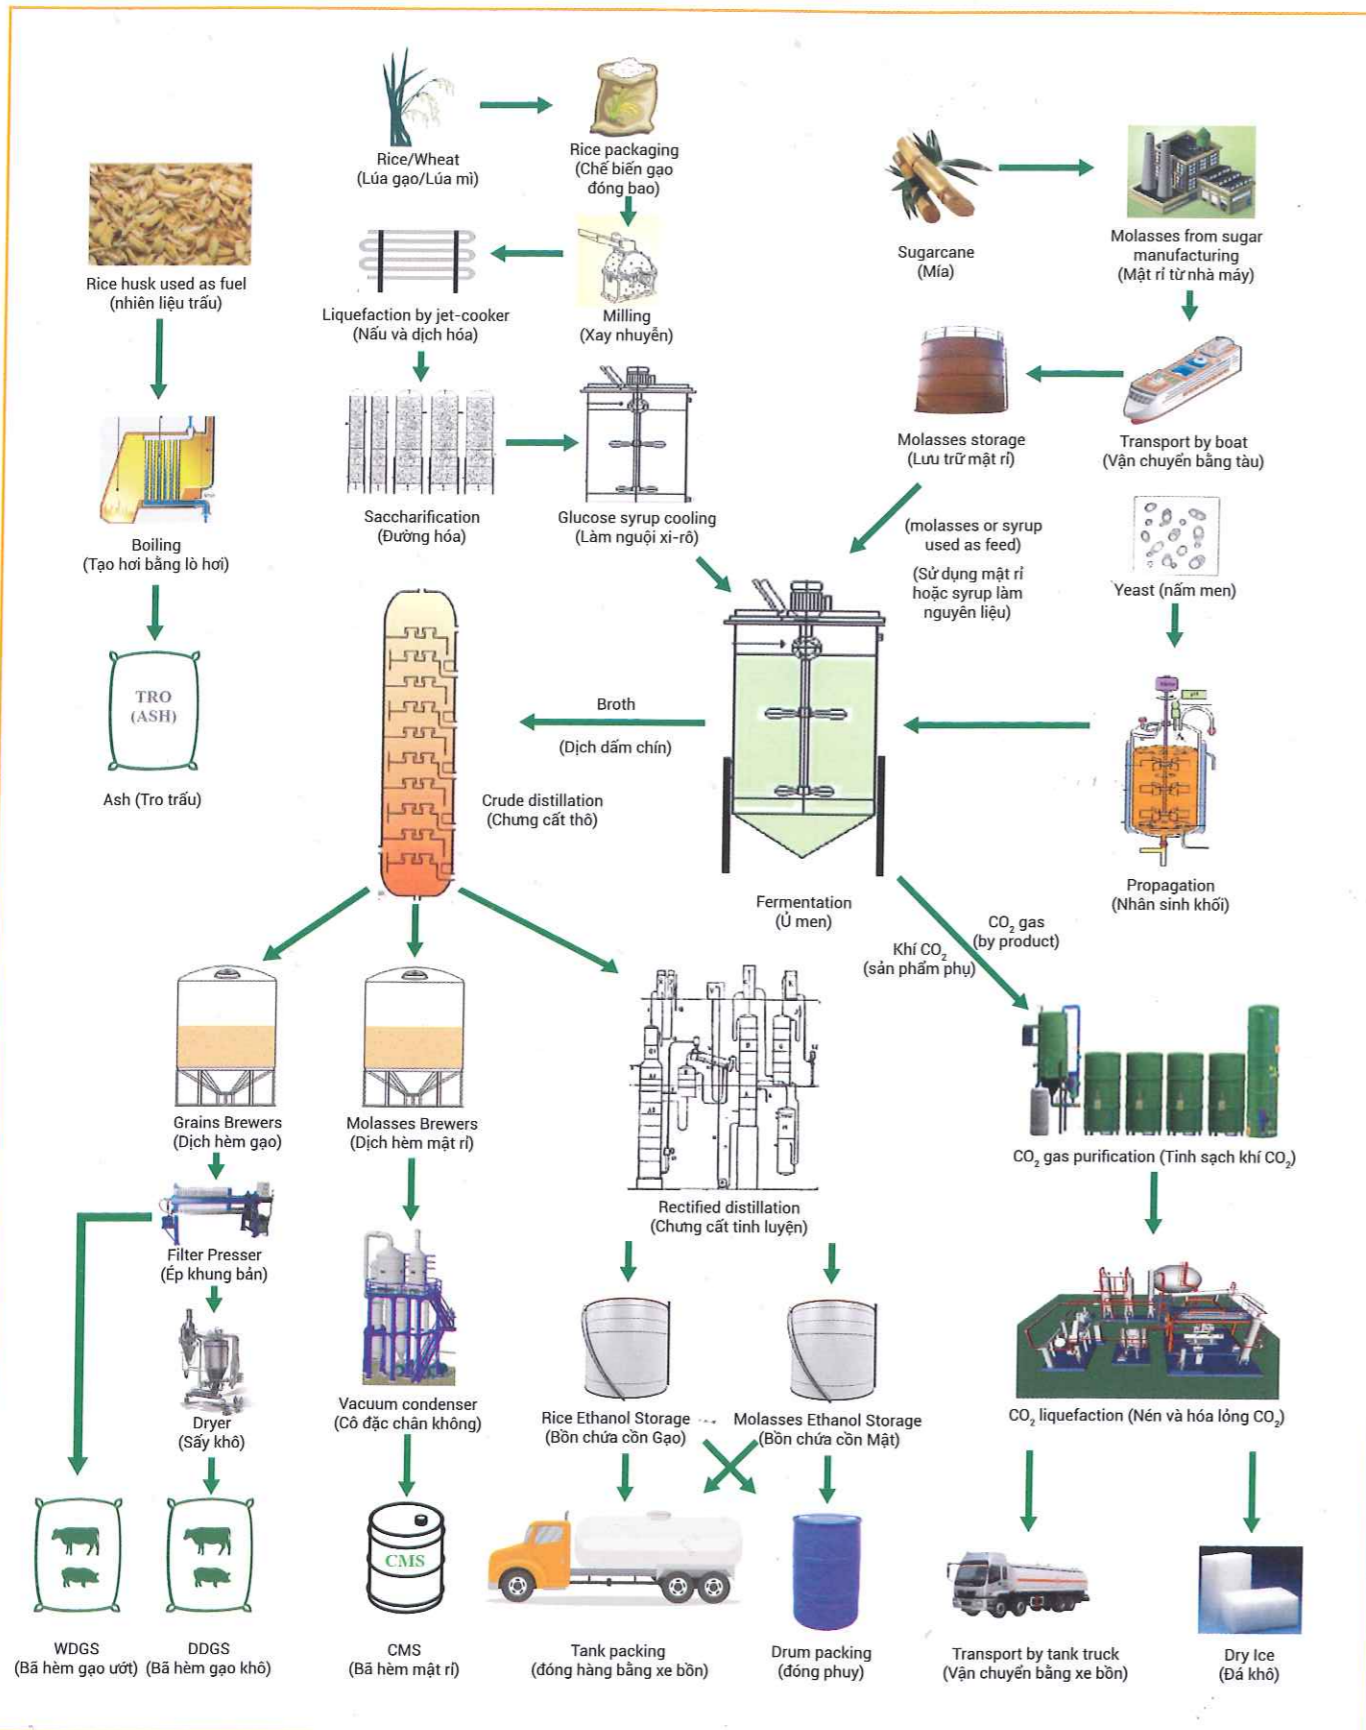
Rice/Wheat
(Lúa gạo/Lúa mì)

Rice packaging
(Chế biến gạo đóng bao)

Sugarcane
(Mía)

Molasses from sugar manufacturing
(Mật rỉ từ nhà máy)

Rice husk used as fuel
(nhiên liệu trấu)

Liquefaction by jet-cooker
(Nấu và dịch hóa)

Milling
(Xay nhuyễn)

Molasses storage
(Lưu trữ mật rỉ)

Transport by boat
(Vận chuyển bằng tàu)

Boiling
(Tạo hơi bằng lò hơi)

Saccharification
(Đường hóa)

Glucose syrup cooling
(Làm nguội xi-rô)

(molasses or syrup used as feed)

(Sử dụng mật rỉ hoặc syrup làm nguyên liệu)

Yeast (nấm men)

TRO
(ASH)

Broth

(Dịch dấm chín)

Ash (Tro trấu)

Crude distillation
(Chưng cất thô)

Propagation
(Nhân sinh khối)

Fermentation
(Ủ men)

$CO_2$ gas
(by product)

Khí $CO_2$
(sản phẩm phụ)

Grains Brewers
(Dịch hèm gạo)

Molasses Brewers
(Dịch hèm mật rỉ)

$CO_2$ gas purification (Tinh sạch khí $CO_2$)

Filter Presser
(Ép khung bản)

Rectified distillation
(Chưng cất tinh luyện)

Dryer
(Sấy khô)

Vacuum condenser
(Cô đặc chân không)

Rice Ethanol Storage
(Bồn chứa cồn Gạo)

Molasses Ethanol Storage
(Bồn chứa cồn Mật)

$CO_2$ liquefaction (Nén và hóa lỏng $CO_2$)

CMS

WDGS
(Bã hèm gạo ướt)

DDGS
(Bã hèm gạo khô)

CMS
(Bã hèm mật rỉ)

Tank packing
(đóng hàng bằng xe bồn)

Drum packing
(đóng phuy)

Transport by tank truck
(Vận chuyển bằng xe bồn)

Dry Ice
(Đá khô)